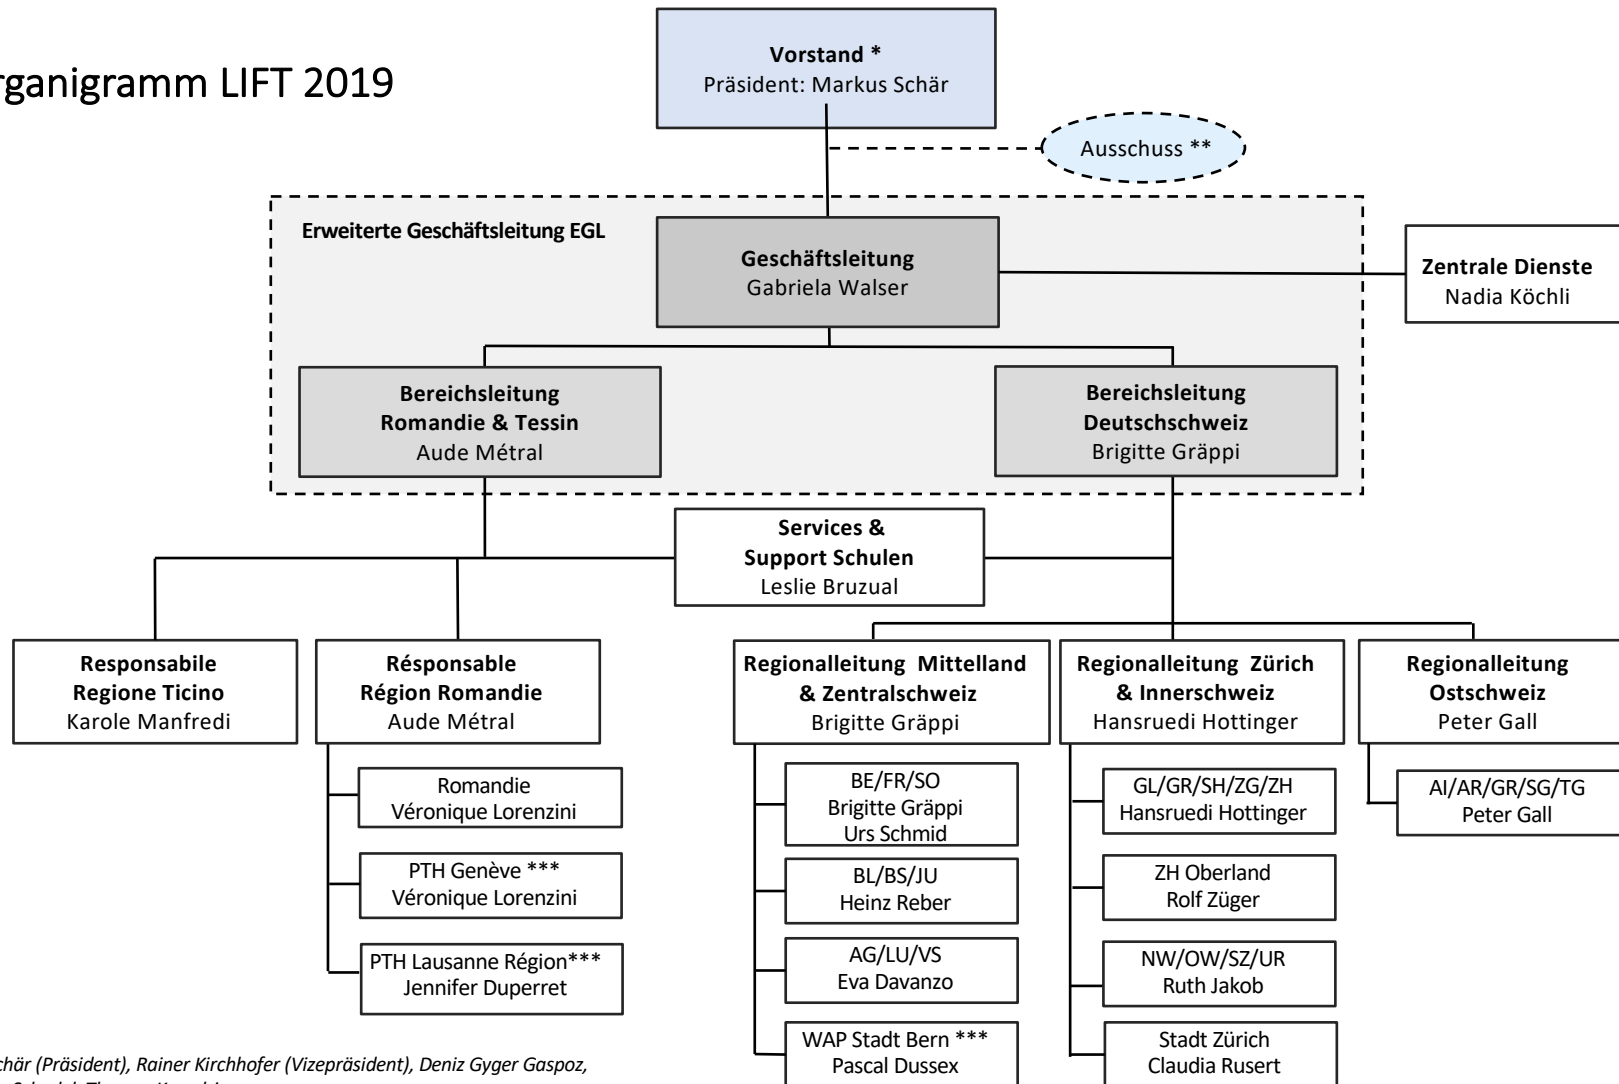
rganigramm LIFT 2019

Vorstand *
Präsident: Markus Schär

Ausschuss **

Erweiterte Geschäftsleitung EGL

Geschäftsleitung
Gabriela Walser

Zentrale Dienste
Nadia Köchli

Bereichsleitung Romandie & Tessin
Aude Métral

Bereichsleitung Deutschschweiz
Brigitte Gräppi

Services & Support Schulen
Leslie Bruzual

Responsabile Regione Ticino
Karole Manfredi

Résponsable Région Romandie
Aude Métral

Regionalleitung Mittelland & Zentralschweiz
Brigitte Gräppi

Regionalleitung Zürich & Innerschweiz
Hansruedi Hottinger

Regionalleitung Ostschweiz
Peter Gall

Romandie
Véronique Lorenzini

PTH Genève ***
Véronique Lorenzini

PTH Lausanne Région***
Jennifer Duperret

BE/FR/SO
Brigitte Gräppi
Urs Schmid

BL/BS/JU
Heinz Reber

AG/LU/VS
Eva Davanzo

WAP Stadt Bern ***
Pascal Dussex

GL/GR/SH/ZG/ZH
Hansruedi Hottinger

ZH Oberland
Rolf Züger

NW/OW/SZ/UR
Ruth Jakob

Stadt Zürich
Claudia Rusert

AI/AR/GR/SG/TG
Peter Gall

chär (Präsident), Rainer Kirchhofer (Vizepräsident), Deniz Gyger Gaspoz, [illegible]